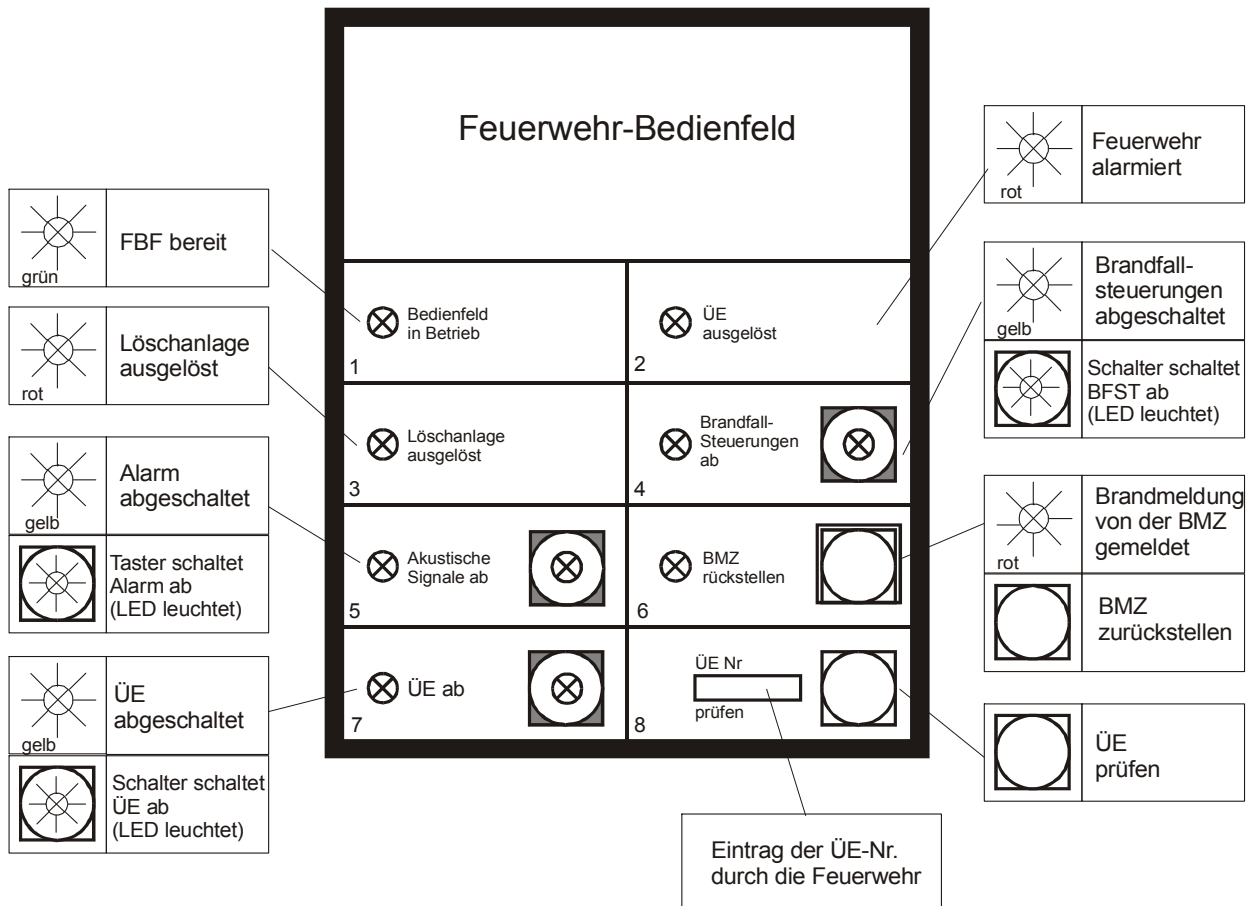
grün

FBF bereit

rot

Löschanlage ausgelöst

gelb

Alarm abgeschaltet

Taster schaltet Alarm ab (LED leuchtet)

gelb

ÜE abgeschaltet

Schalter schaltet ÜE ab (LED leuchtet)

Feuerwehr-Bedienfeld

Bedienfeld in Betrieb

1

ÜE ausgelöst

2

Löschanlage ausgelöst

3

Brandfall-Steuerungen ab

4

Akustische Signale ab

5

BMZ rückstellen

6

ÜE ab

7

ÜE Nr

prüfen

8

rot

Feuerwehr alarmiert

gelb

Brandfall-steuerungen abgeschaltet

Schalter schaltet BFST ab (LED leuchtet)

rot

Brandmeldung von der BMZ gemeldet

BMZ zurückstellen

ÜE prüfen

Eintrag der ÜE-Nr. durch die Feuerwehr